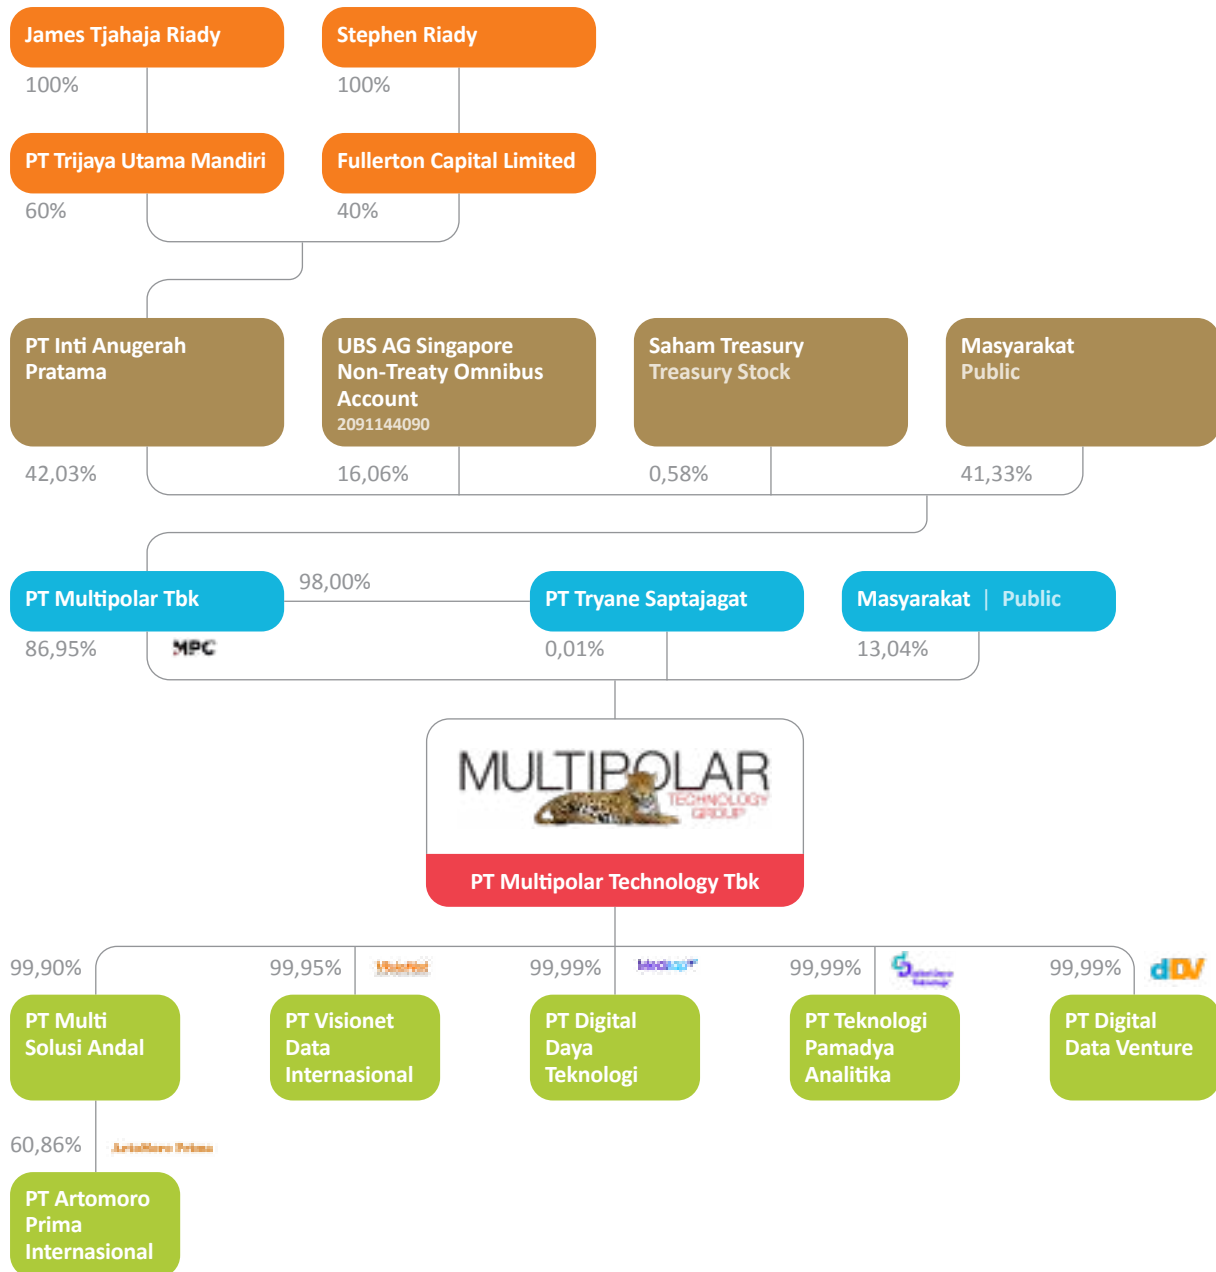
James Tjahaja Riady
100%

Stephen Riady
100%

PT Trijaya Utama Mandiri
60%

Fullerton Capital Limited
40%

PT Inti Anugerah Pratama
42,03%

UBS AG Singapore Non-Treaty Omnibus Account
2091144090
16,06%

Saham Treasury
Treasury Stock
0,58%

Masyarakat
Public
41,33%

PT Multipolar Tbk
86,95%
MPC

98,00%

PT Tryane Saptajagat
0,01%

Masyarakat | Public
13,04%

MULTIPOLAR
TECHNOLOGY GROUP
PT Multipolar Technology Tbk

99,90%
PT Multi Solusi Andal

99,95%
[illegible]
PT Visionet Data Internasional

99,99%
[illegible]
PT Digital Daya Teknologi

99,99%
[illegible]
PT Teknologi Pamadya Analitika

99,99%
dDV
PT Digital Data Venture

60,86%
ArtoMoro Prima
PT Artomoro Prima Internasional